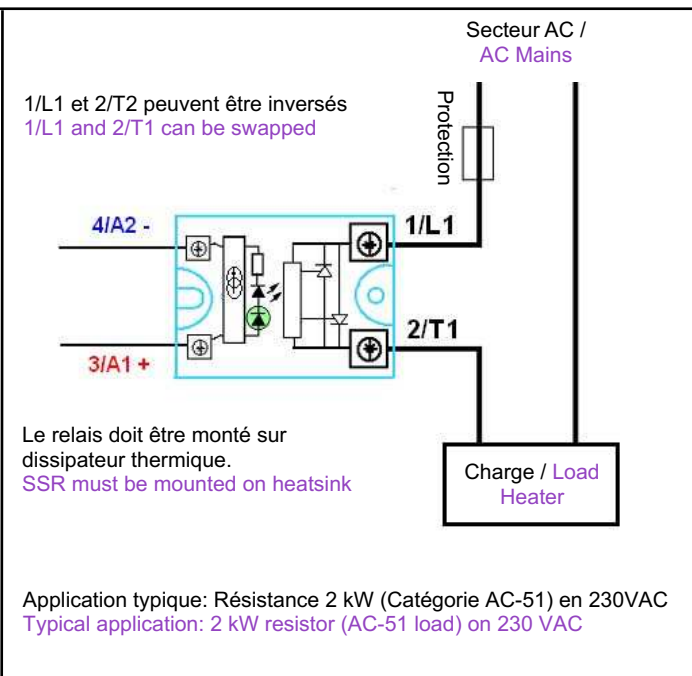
Secteur AC /
AC Mains

1/L1 et 2/T2 peuvent être inversés
1/L1 and 2/T1 can be swapped

Protection

4/A2 -

1/L1

2/T1

3/A1 +

Le relais doit être monté sur dissipateur thermique.
SSR must be mounted on heatsink

Charge / Load
Heater

Application typique: Résistance 2 kW (Catégorie AC-51) en 230VAC
Typical application: 2 kW resistor (AC-51 load) on 230 VAC